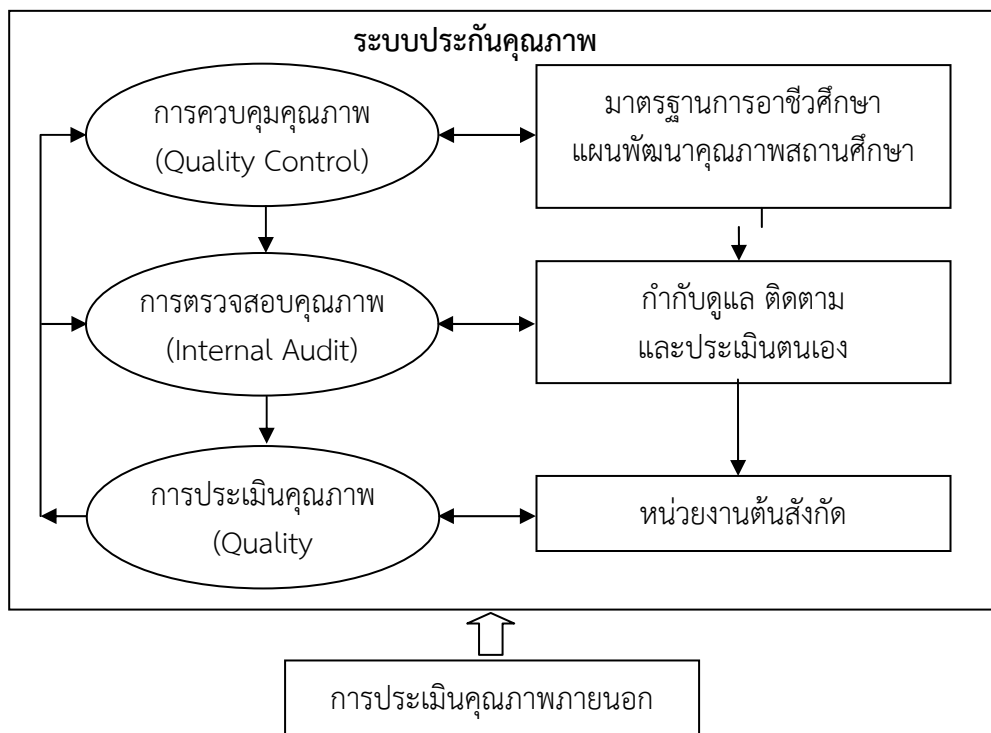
ระบบประกันคุณภาพ

การควบคุมคุณภาพ
(Quality Control)

มาตรฐานการอาชีวศึกษา
แผนพัฒนาคุณภาพสถานศึกษา

การตรวจสอบคุณภาพ
(Internal Audit)

กำกับดูแล ติดตาม
และประเมินตนเอง

การประเมินคุณภาพ
(Quality

หน่วยงานต้นสังกัด

การประเมินคุณภาพภายนอก